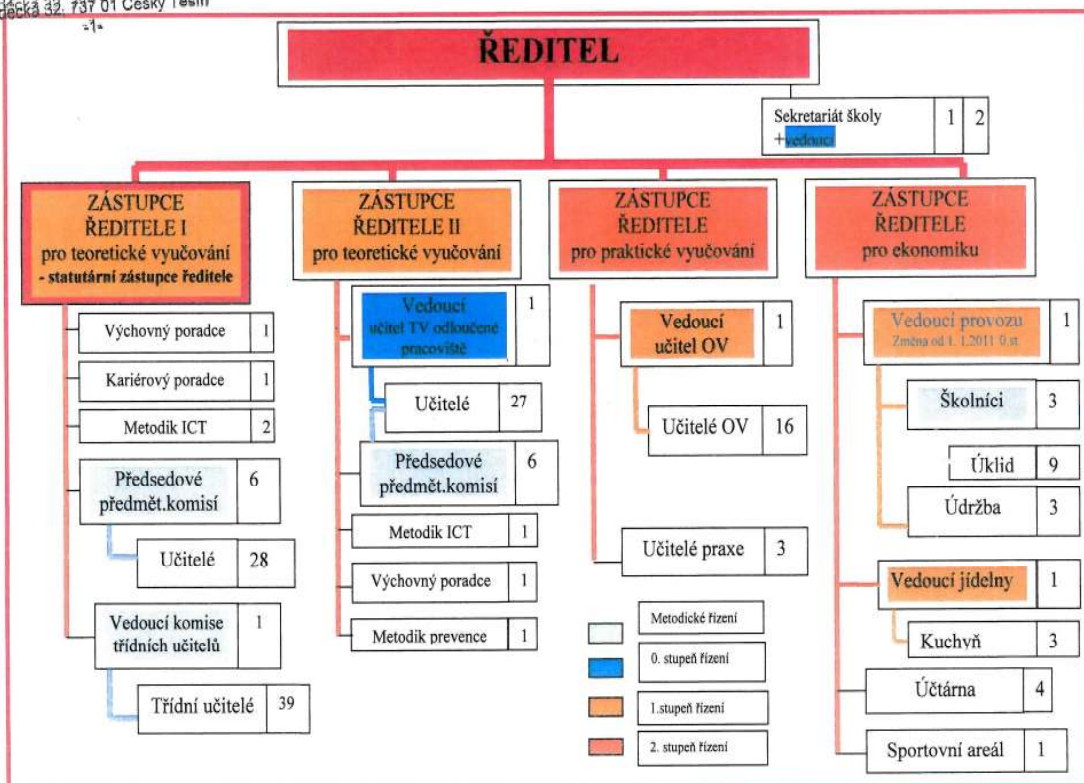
Jačka 32, 737 01 Český Těšín
-1-

ŘEDITEL

Sekretariát školy +vedoucí | 1 | 2

ZÁSTUPCE ŘEDITELE I pro teoretické vyučování - statutární zástupce ředitele

Výchovný poradce 1
Kariérový poradce 1
Metodik ICT 2
Předsedové předmět.komisí 6
Učitelé 28
Vedoucí komise třídních učitelů 1
Třídní učitelé 39

ZÁSTUPCE ŘEDITELE II pro teoretické vyučování

Vedoucí učitel TV odloučené pracoviště 1
Učitelé 27
Předsedové předmět.komisí 6
Metodik ICT 1
Výchovný poradce 1
Metodik prevence 1

ZÁSTUPCE ŘEDITELE pro praktické vyučování

Vedoucí učitel OV 1
Učitelé OV 16
Učitelé praxe 3

ZÁSTUPCE ŘEDITELE pro ekonomiku

Vedoucí provozu Změna od 1. 1.2011 0.st 1
Školníci 3
Úklid 9
Údržba 3
Vedoucí jídelny 1
Kuchyň 3
Účtárna 4
Sportovní areál 1

Metodické řízení
0. stupeň řízení
1.stupeň řízení
2. stupeň řízení